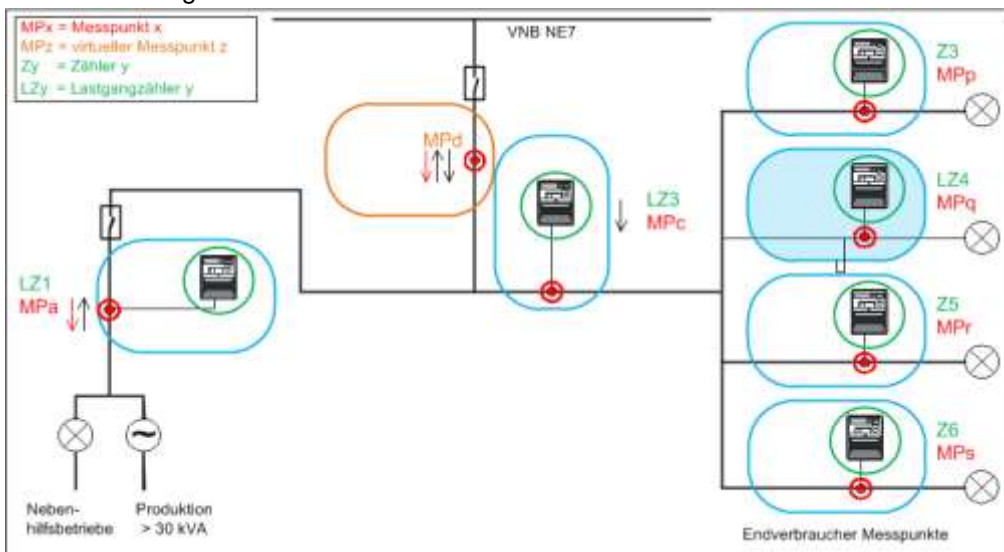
MPx = Messpunkt x
MPz = virtueller Messpunkt z
Zy = Zähler y
LZy = Lastgangzähler y

VNB NE7

MPd

LZ3
MPc

LZ1
MPa

Z3
MPp

LZ4
MPq

Z5
MPr

Z6
MPs

Nebenhilfsbetriebe

Produktion > 30 kVA

Endverbraucher Messpunkte